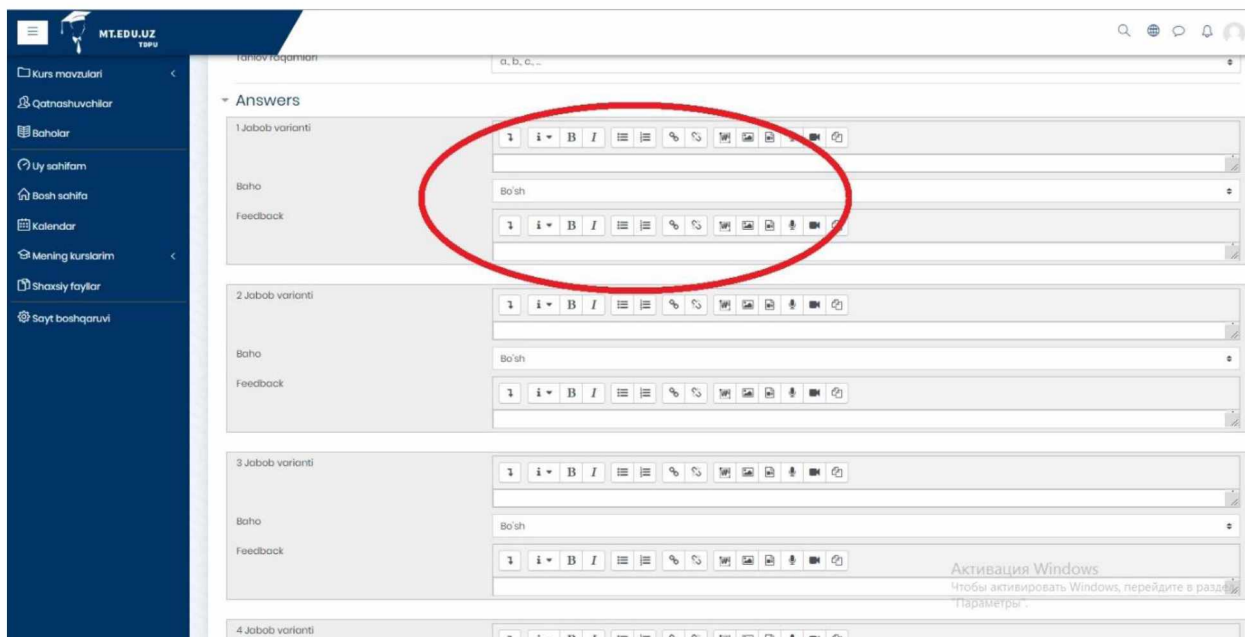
MT.EDU.UZ
TDPU

Kurs mavzulari
Qatnashuvchilar
Baholar
Uy sahifam
Bosh sahifa
Kalendar
Mening kurslarim
Shaxsiy fayllar
Sayt boshqaruvi

Tanlov raqamlari
a, b, c, ...

Answers

1 Jabob varianti
Baho
Bo'sh
Feedback

2 Jabob varianti
Baho
Bo'sh
Feedback

3 Jabob varianti
Baho
Bo'sh
Feedback

4 Jabob varianti

Активация Windows
Чтобы активировать Windows, перейдите в разде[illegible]
"Параметры".